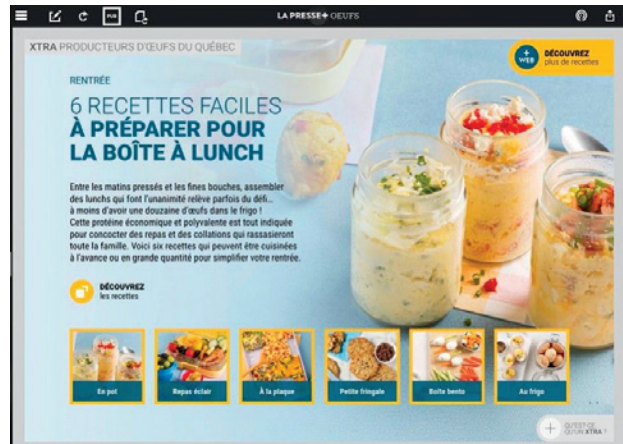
LA PRESSE+ OEUFS

XTRA PRODUCTEURS D'ŒUFS DU QUÉBEC

+ WEB DÉCOUVREZ plus de recettes

RENTRÉE

6 RECETTES FACILES
À PRÉPARER POUR
LA BOÎTE À LUNCH

Entre les matins pressés et les fines bouches, assembler des lunchs qui font l'unanimité relève parfois du défi… à moins d'avoir une douzaine d'œufs dans le frigo ! Cette protéine économique et polyvalente est tout indiquée pour concocter des repas et des collations qui rassasieront toute la famille. Voici six recettes qui peuvent être cuisinées à l'avance ou en grande quantité pour simplifier votre rentrée.

DÉCOUVREZ les recettes

En pot

Repas éclair

À la plaque

Petite fringale

Boîte bento

Au frigo

QU'EST-CE QU'UN XTRA ?